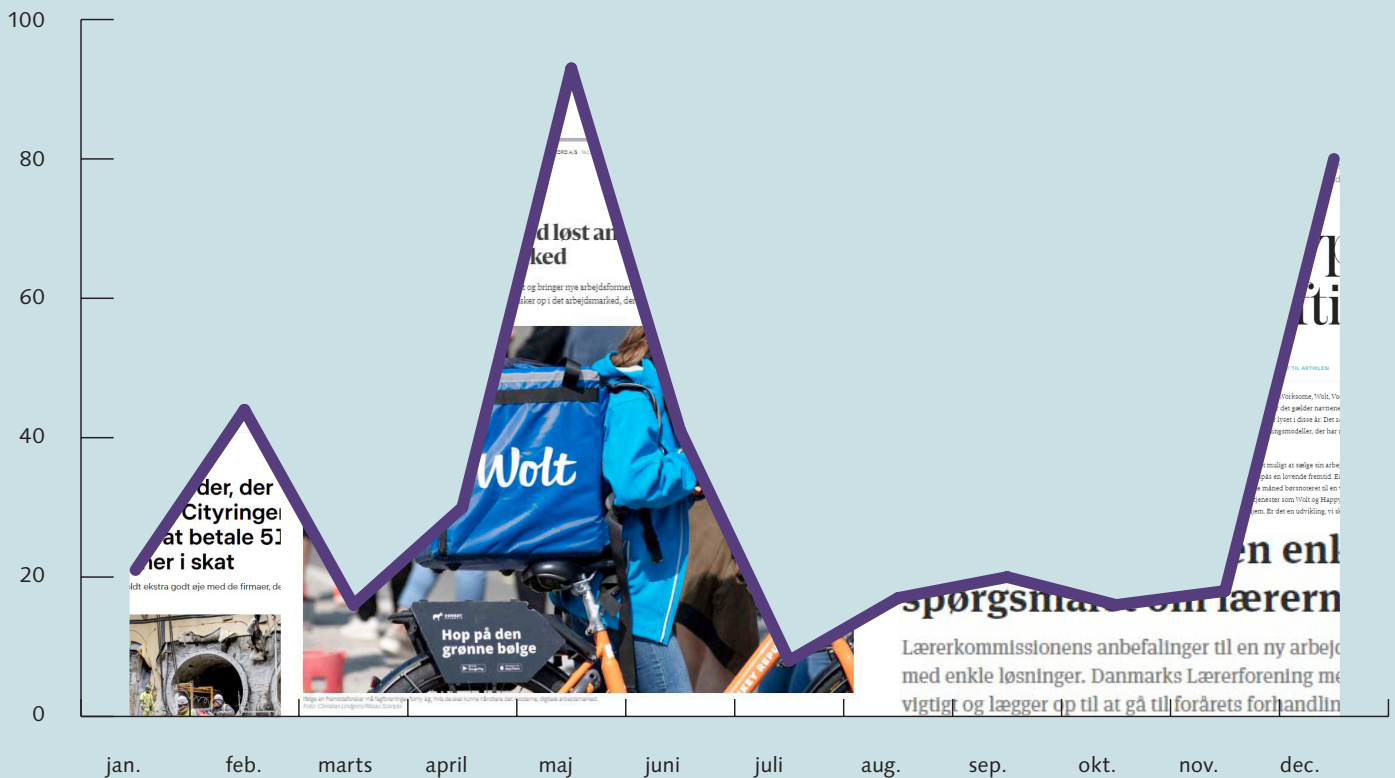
100
80
60
40
20
0

der, der
Cityringen
at betale 5
ner i skat
oldt ekstra godt øje med de firmaer, de

d løst an
rked
t og bringer nye arbejdsformer
aker op i det arbejdsmarked, de

Wolt

Hop på den
grønne bølge

en enk
spørgsmålet om lærern
Lærerkommissionens anbefalinger til en ny arbejd
med enkle løsninger. Danmarks Lærerforening me
vigtigt og lægger op til at gå til forårets forhandlin

jan.
feb.
marts
april
maj
juni
juli
aug.
sep.
okt.
nov.
dec.